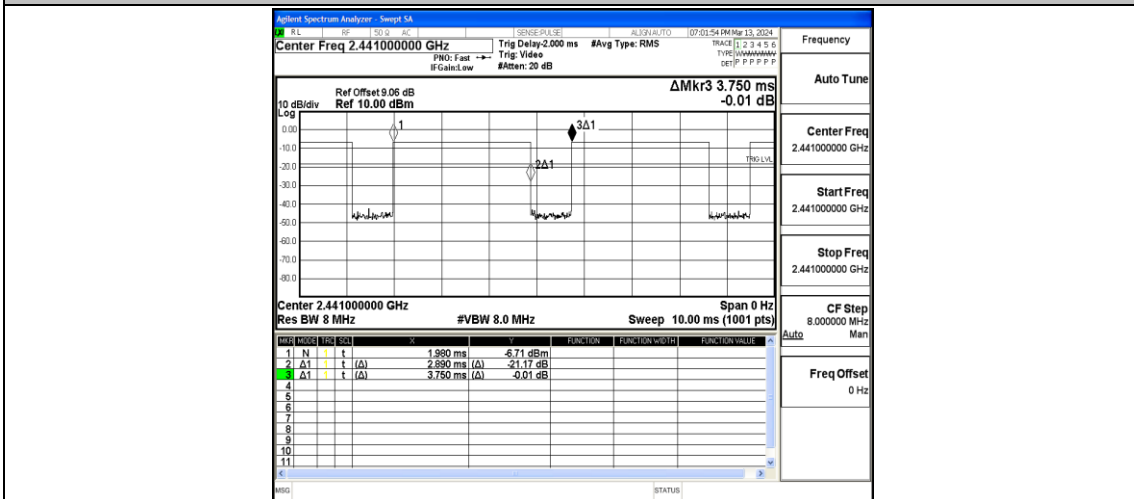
Agilent Spectrum Analyzer - Swept SA
RL RF 50 Ω AC SENSE:PULSE ALIGN AUTO 07:01:54 PM Mar 13, 2024
Center Freq 2.441000000 GHz
PNO: Fast
IFGain:Low
Trig Delay-2.000 ms
Trig: Video
#Atten: 20 dB
#Avg Type: RMS
TRACE 1 2 3 4 5 6
TYPE WWWWWW
DET P P P P P P
Frequency

Ref Offset 9.06 dB
10 dB/div Ref 10.00 dBm
Log
ΔMkr3 3.750 ms
-0.01 dB
Auto Tune

0.00
-10.0
-20.0
-30.0
-40.0
-50.0
-60.0
-70.0
-80.0
1
3Δ1
2Δ1
TRIG LVL

Center Freq
2.441000000 GHz

Start Freq
2.441000000 GHz

Stop Freq
2.441000000 GHz

Center 2.441000000 GHz
Res BW 8 MHz
#VBW 8.0 MHz
Span 0 Hz
Sweep 10.00 ms (1001 pts)

CF Step
8.000000 MHz
Auto Man

| MKR | MODE | TRC | SCL | X | | Y | FUNCTION | FUNCTION WIDTH | FUNCTION VALUE |
|---|---|---|---|---|---|---|---|---|---|
| 1 | N | 1 | t | | 1.980 ms | -6.71 dBm | | | |
| 2 | Δ1 | 1 | t | (Δ) | 2.890 ms (Δ) | -21.17 dB | | | |
| 3 | Δ1 | 1 | t | (Δ) | 3.750 ms (Δ) | -0.01 dB | | | |
| 4 | | | | | | | | | |
| 5 | | | | | | | | | |
| 6 | | | | | | | | | |
| 7 | | | | | | | | | |
| 8 | | | | | | | | | |
| 9 | | | | | | | | | |
| 10 | | | | | | | | | |
| 11 | | | | | | | | | |

Freq Offset
0 Hz

MSG
STATUS